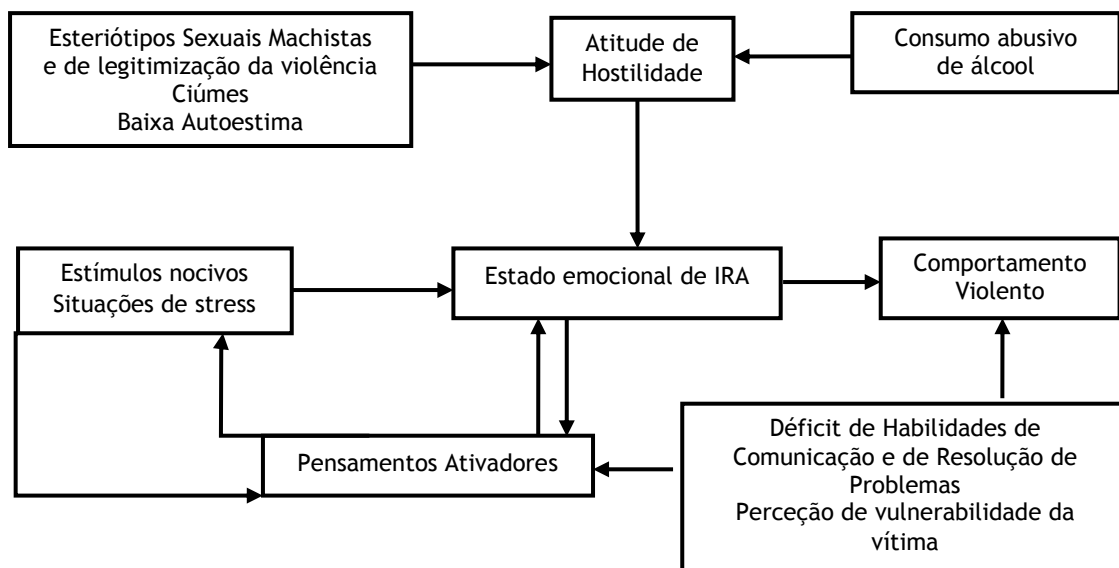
Esteriótipos Sexuais Machistas e de legitimização da violência
Ciúmes
Baixa Autoestima

Atitude de Hostilidade

Consumo abusivo de álcool

Estímulos nocivos
Situações de stress

Estado emocional de IRA

Comportamento Violento

Pensamentos Ativadores

Déficit de Habilidades de Comunicação e de Resolução de Problemas
Perceção de vulnerabilidade da vítima